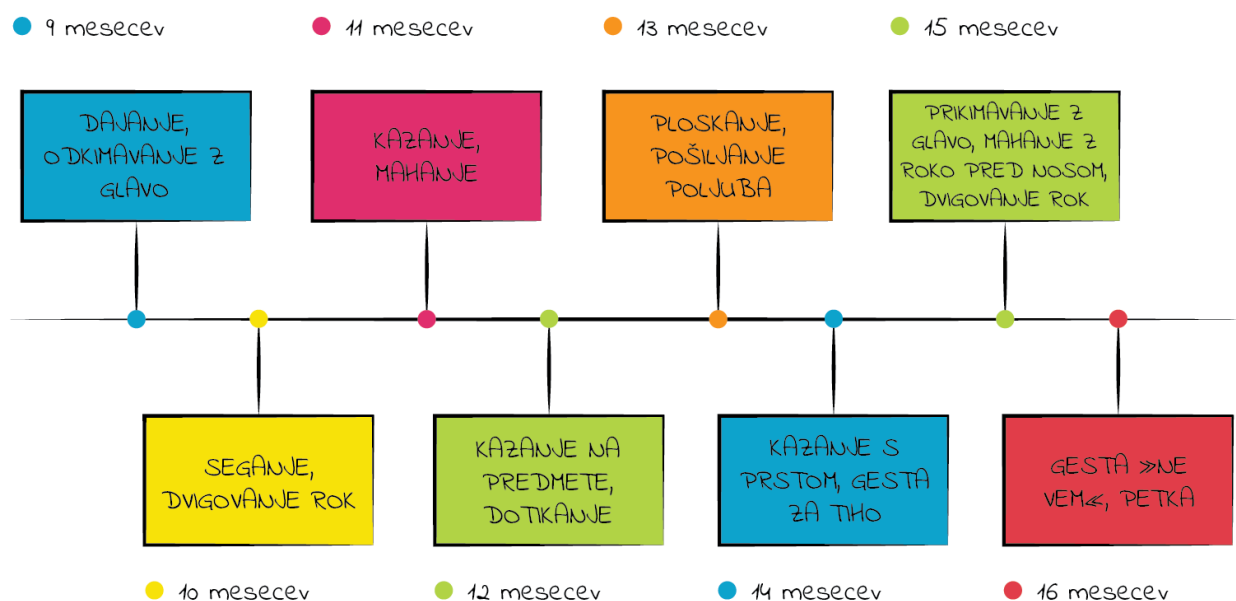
9 mesecev

11 mesecev

13 mesecev

15 mesecev

DAJANJE, ODKIMAVANJE Z GLAVO

KAZANJE, MAHANJE

PLOSKANJE, POŠILJANJE POLJUBA

PRIKIMAVANJE Z GLAVO, MAHANJE Z ROKO PRED NOSOM, DVIGOVANJE ROK

SEGANJE, DVIGOVANJE ROK

KAZANJE NA PREDMETE, DOTIKANJE

KAZANJE S PRSTOM, GESTA ZA TIHO

GESTA »NE VEM«, PETKA

10 mesecev

12 mesecev

14 mesecev

16 mesecev